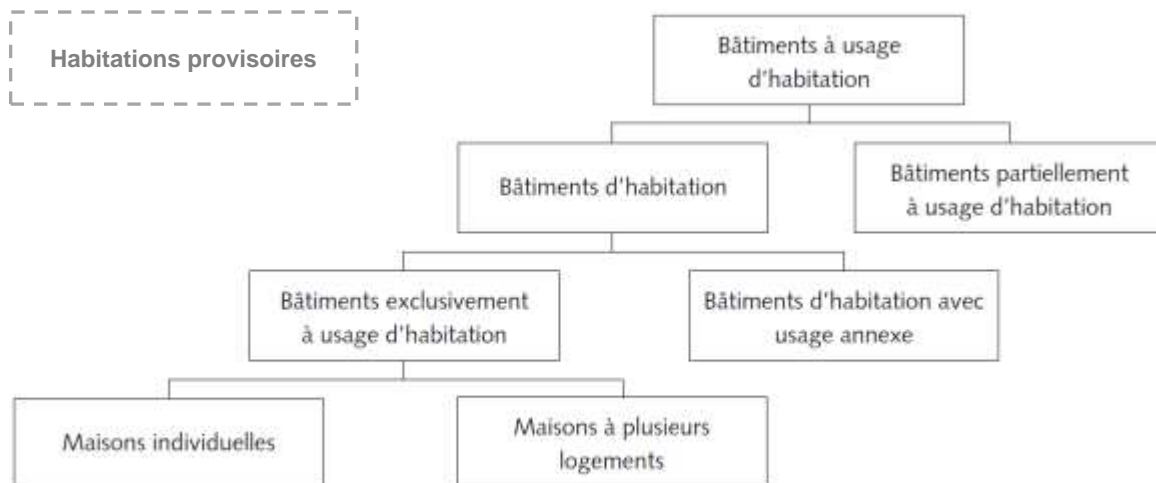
Habitations provisoires

Bâtiments à usage d'habitation

Bâtiments d'habitation

Bâtiments partiellement à usage d'habitation

Bâtiments exclusivement à usage d'habitation

Bâtiments d'habitation avec usage annexe

Maisons individuelles

Maisons à plusieurs logements